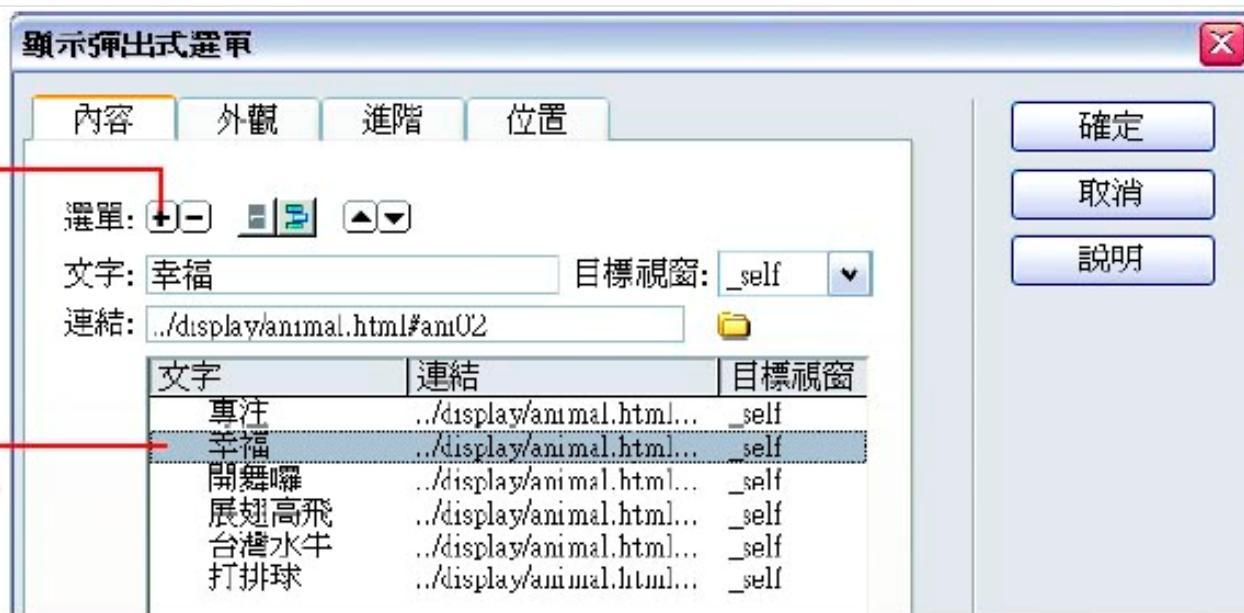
顯示彈出式選單

內容 | 外觀 | 進階 | 位置

確定
取消
說明

選單:

文字: 幸福
目標視窗: _self

連結: ../display/animal.html#am02

| 文字 | 連結 | 目標視窗 |
|---|---|---|
| 專注 | ../display/animal.html... | _self |
| 幸福 | ../display/animal.html... | _self |
| 開舞囉 | ../display/animal.html... | _self |
| 展翅高飛 | ../display/animal.html... | _self |
| 台灣水牛 | ../display/animal.html... | _self |
| 打排球 | ../display/animal.html... | _self |